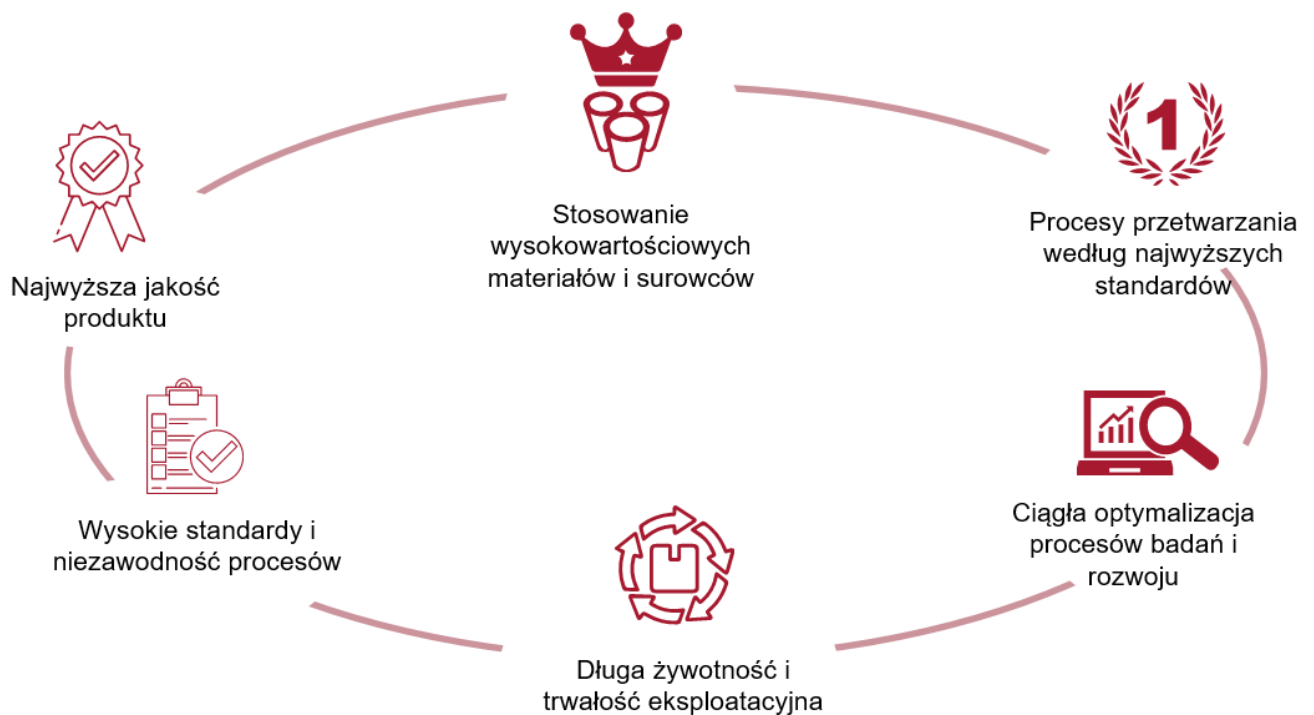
Stosowanie wysokowartościowych materiałów i surowców

1

Procesy przetwarzania według najwyższych standardów

Ciągła optymalizacja procesów badań i rozwoju

Długa żywotność i trwałość eksploatacyjna

Wysokie standardy i niezawodność procesów

Najwyższa jakość produktu